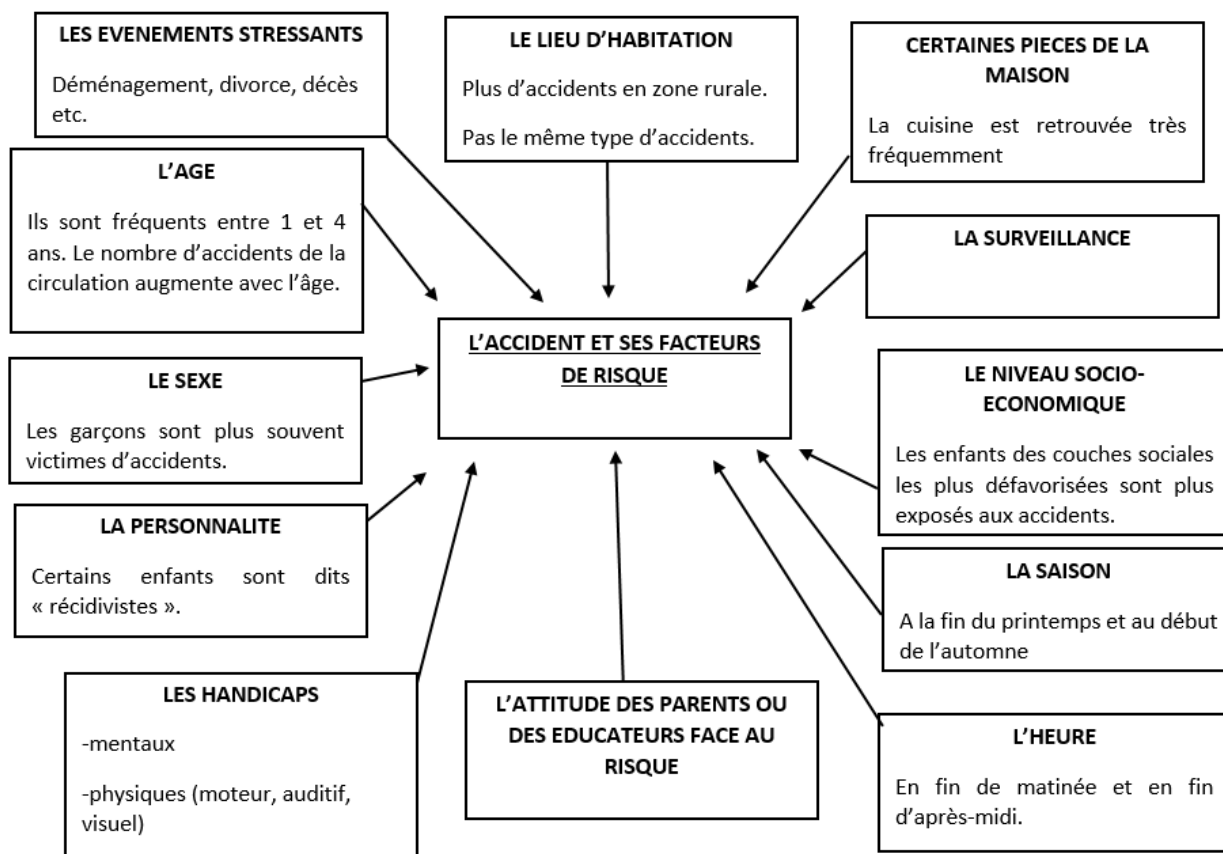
LES EVENEMENTS STRESSANTS

Déménagement, divorce, décès etc.

LE LIEU D'HABITATION

Plus d'accidents en zone rurale.

Pas le même type d'accidents.

CERTAINES PIECES DE LA MAISON

La cuisine est retrouvée très fréquemment

L'AGE

Ils sont fréquents entre 1 et 4 ans. Le nombre d'accidents de la circulation augmente avec l'âge.

LA SURVEILLANCE

L'ACCIDENT ET SES FACTEURS DE RISQUE

LE SEXE

Les garçons sont plus souvent victimes d'accidents.

LE NIVEAU SOCIO-ECONOMIQUE

Les enfants des couches sociales les plus défavorisées sont plus exposés aux accidents.

LA PERSONNALITE

Certains enfants sont dits « récidivistes ».

LA SAISON

A la fin du printemps et au début de l'automne

LES HANDICAPS

-mentaux

-physiques (moteur, auditif, visuel)

L'ATTITUDE DES PARENTS OU DES EDUCATEURS FACE AU RISQUE

L'HEURE

En fin de matinée et en fin d'après-midi.